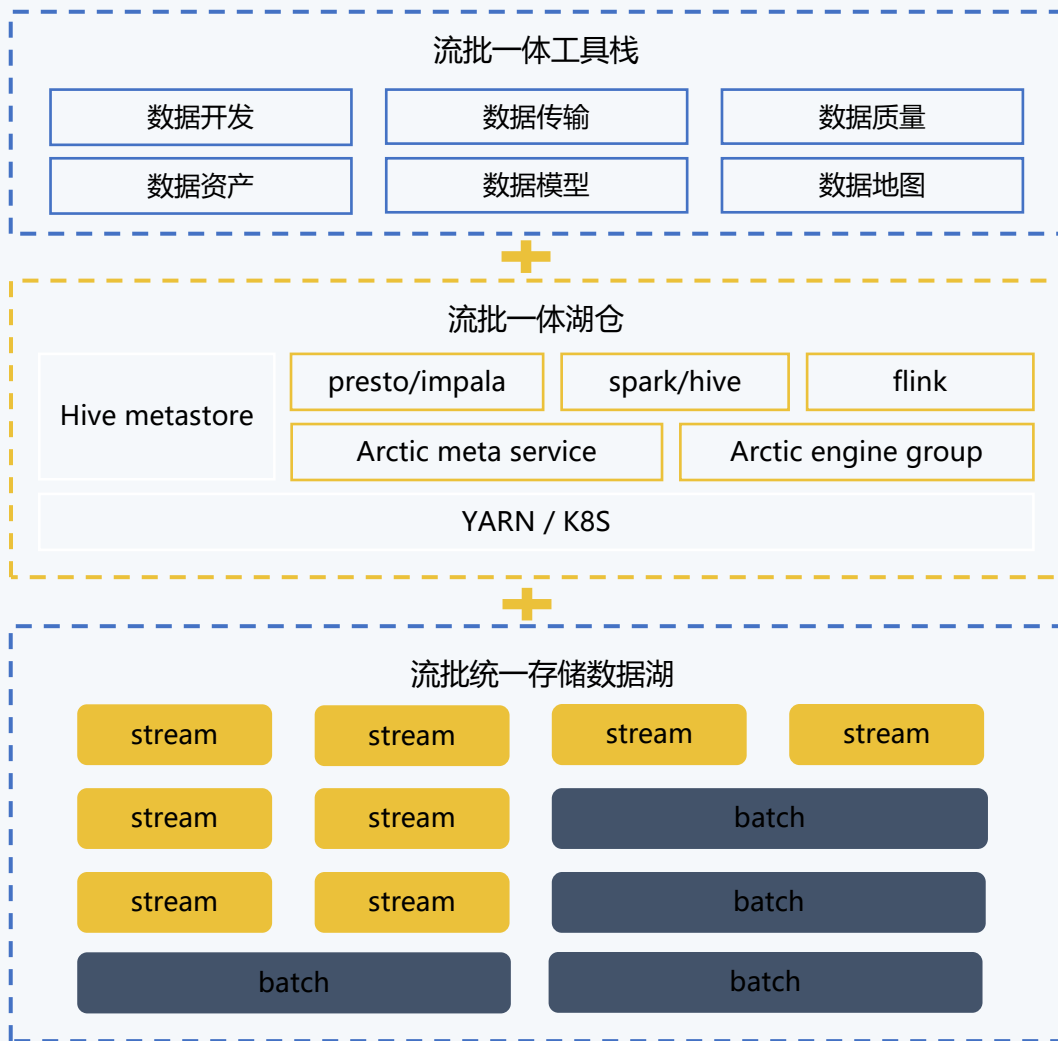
流批一体工具栈

数据开发
数据传输
数据质量
数据资产
数据模型
数据地图

流批一体湖仓

Hive metastore
presto/impala
spark/hive
flink
Arctic meta service
Arctic engine group
YARN / K8S

流批统一存储数据湖

stream
stream
stream
stream
stream
stream
batch
stream
stream
batch
batch
batch